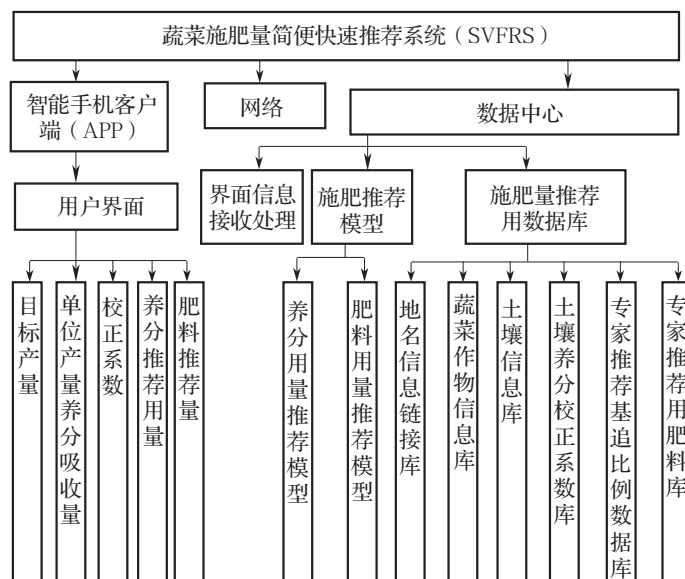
蔬菜施肥量简便快速推荐系统（SVFRS）

智能手机客户端（APP）

网络

数据中心

用户界面

界面信息接收处理

施肥推荐模型

施肥量推荐用数据库

目标产量

单位产量养分吸收量

校正系数

养分推荐用量

肥料推荐量

养分用量推荐模型

肥料用量推荐模型

地名信息链接库

蔬菜作物信息库

土壤信息库

土壤养分校正系数库

专家推荐基追比例数据库

专家推荐用肥料库